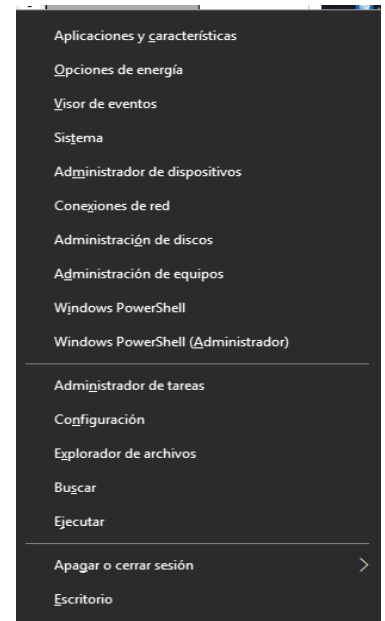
Aplicaciones y características
Opciones de energía
Visor de eventos
Sistema
Administrador de dispositivos
Conexiones de red
Administración de discos
Administración de equipos
Windows PowerShell
Windows PowerShell (Administrador)

Administrador de tareas
Configuración
Explorador de archivos
Buscar
Ejecutar

Apagar o cerrar sesión >
Escritorio